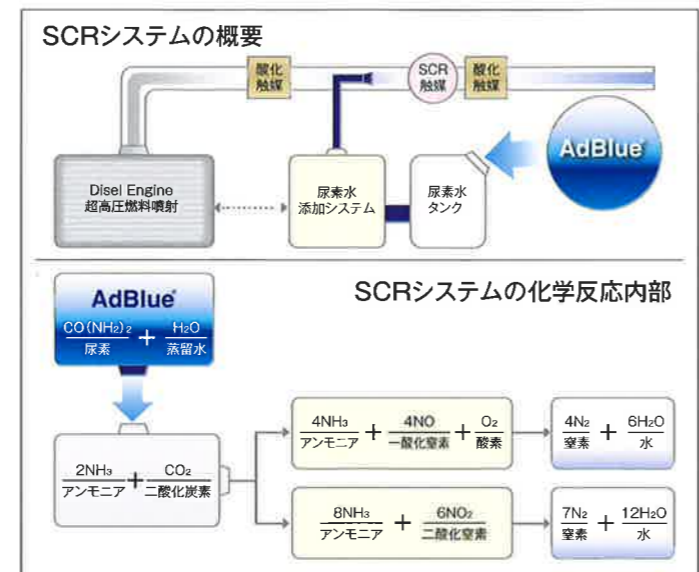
SCRシステムの概要

酸化触媒

SCR触媒

酸化触媒

AdBlue

Disel Engine
超高圧燃料噴射

尿素水添加システム

尿素水タンク

SCRシステムの化学反応内部

AdBlue

$\frac{CO(NH_2)_2}{尿素}$ + $\frac{H_2O}{蒸留水}$

$\frac{2NH_3}{アンモニア}$ + $\frac{CO_2}{二酸化炭素}$

$\frac{4NH_3}{アンモニア}$ + $\frac{4NO}{一酸化窒素}$ + $\frac{O_2}{酸素}$

$\frac{4N_2}{窒素}$ + $\frac{6H_2O}{水}$

$\frac{8NH_3}{アンモニア}$ + $\frac{6NO_2}{二酸化窒素}$

$\frac{7N_2}{窒素}$ + $\frac{12H_2O}{水}$